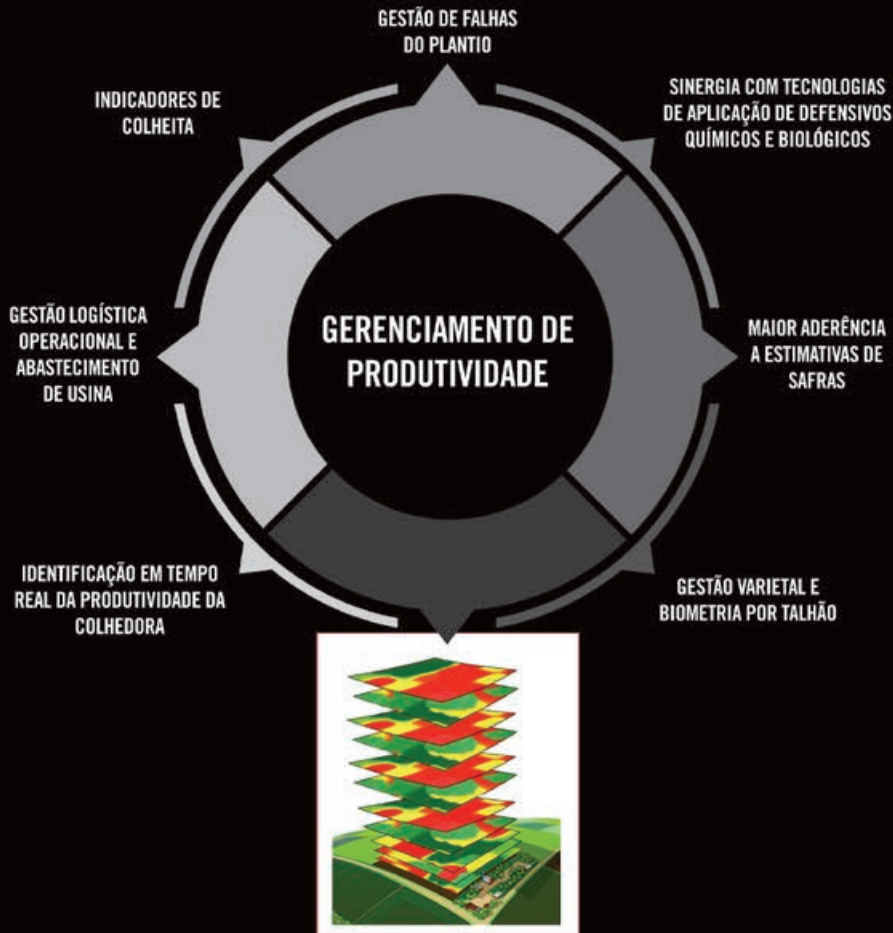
GESTÃO DE FALHAS DO PLANTIO

INDICADORES DE COLHEITA

SINERGIA COM TECNOLOGIAS DE APLICAÇÃO DE DEFENSIVOS QUÍMICOS E BIOLÓGICOS

GESTÃO LOGÍSTICA OPERACIONAL E ABASTECIMENTO DE USINA

GERENCIAMENTO DE PRODUTIVIDADE

MAIOR ADERÊNCIA A ESTIMATIVAS DE SAFRAS

IDENTIFICAÇÃO EM TEMPO REAL DA PRODUTIVIDADE DA COLHEDORA

GESTÃO VARIETAL E BIOMETRIA POR TALHÃO